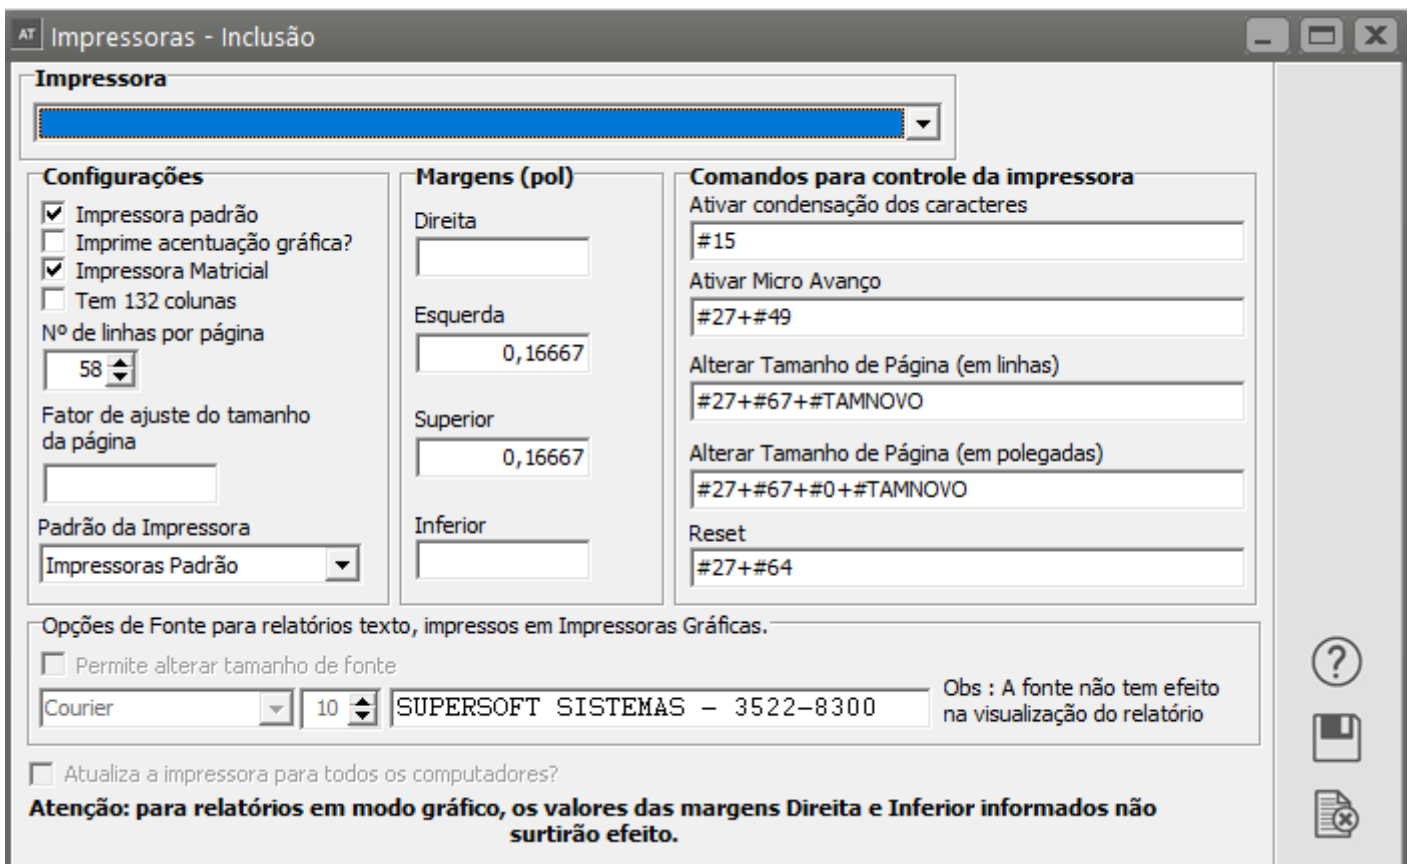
AT Impressoras - Inclusão

Impressora

Configurações
Impressora padrão
Imprime acentuação gráfica?
Impressora Matricial
Tem 132 colunas
Nº de linhas por página
58
Fator de ajuste do tamanho da página
Padrão da Impressora
Impressoras Padrão

Margens (pol)
Direita
Esquerda
0,16667
Superior
0,16667
Inferior

Comandos para controle da impressora
Ativar condensação dos caracteres
#15
Ativar Micro Avanço
#27+#49
Alterar Tamanho de Página (em linhas)
#27+#67+#TAMNOVO
Alterar Tamanho de Página (em polegadas)
#27+#67+#0+#TAMNOVO
Reset
#27+#64

Opções de Fonte para relatórios texto, impressos em Impressoras Gráficas.
Permite alterar tamanho de fonte
Courier
10
SUPERSOFT SISTEMAS – 3522-8300
Obs : A fonte não tem efeito na visualização do relatório

Atualiza a impressora para todos os computadores?

Atenção: para relatórios em modo gráfico, os valores das margens Direita e Inferior informados não surtirão efeito.